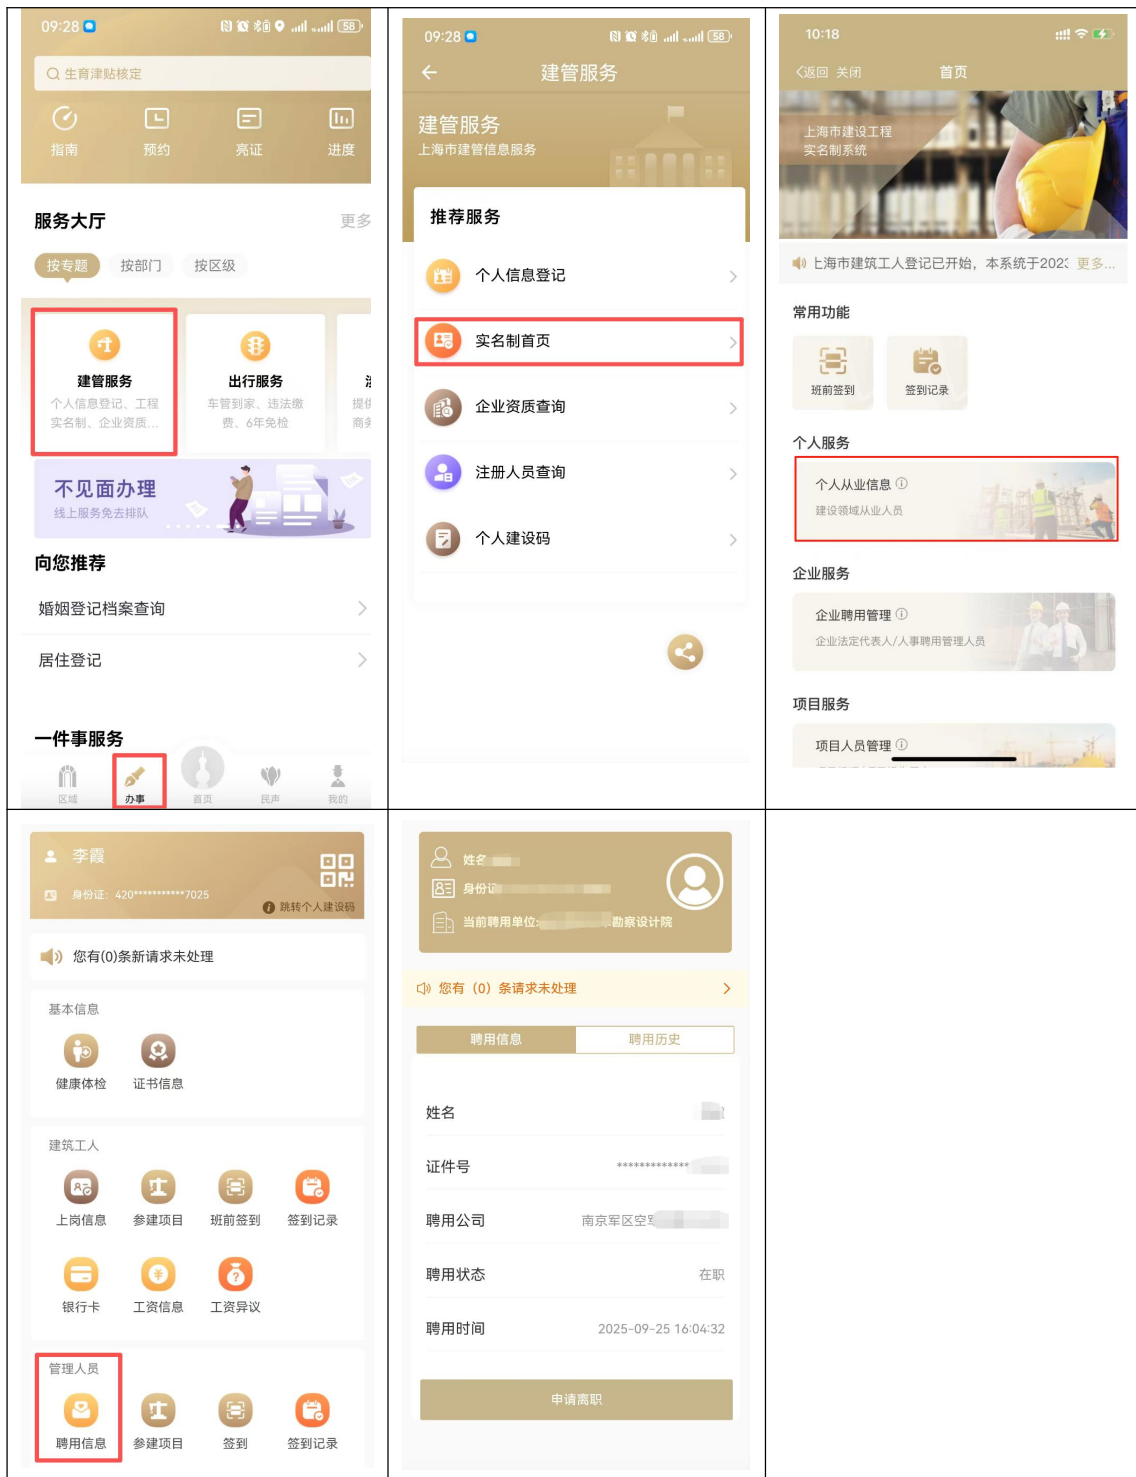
09:28

生育津贴核定

指南 预约 亮证 进度

服务大厅 更多

按专题 按部门 按区级

建管服务
个人信息登记、工程实名制、企业资质...

出行服务
车管到家、违法缴费、6年免检

不见面办理
线上服务免去排队

向您推荐

婚姻登记档案查询

居住登记

一件事服务

区域 办事 首页 民声 我的

09:28

建管服务

建管服务
上海市建管信息服务

推荐服务

个人信息登记

实名制首页

企业资质查询

注册人员查询

个人建设码

10:18

返回 关闭 首页

上海市建设工程
实名制系统

上海市建筑工人登记已开始，本系统于202 更多...

常用功能

班前签到 签到记录

个人服务

个人从业信息
建设领域从业人员

企业服务

企业聘用管理
企业法定代表人/人事聘用管理人员

项目服务

项目人员管理

李霞
身份证：420************7025
跳转个人建设码

您有(0)条新请求未处理

基本信息

健康体检 证书信息

建筑工人

上岗信息 参建项目 班前签到 签到记录

银行卡 工资信息 工资异议

管理人员

聘用信息 参建项目 签到 签到记录

姓名
身份证
当前聘用单位: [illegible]勘察设计院

您有（0）条请求未处理

聘用信息 聘用历史

姓名

证件号 *************

聘用公司 南京军区空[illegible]

聘用状态 在职

聘用时间 2025-09-25 16:04:32

申请离职